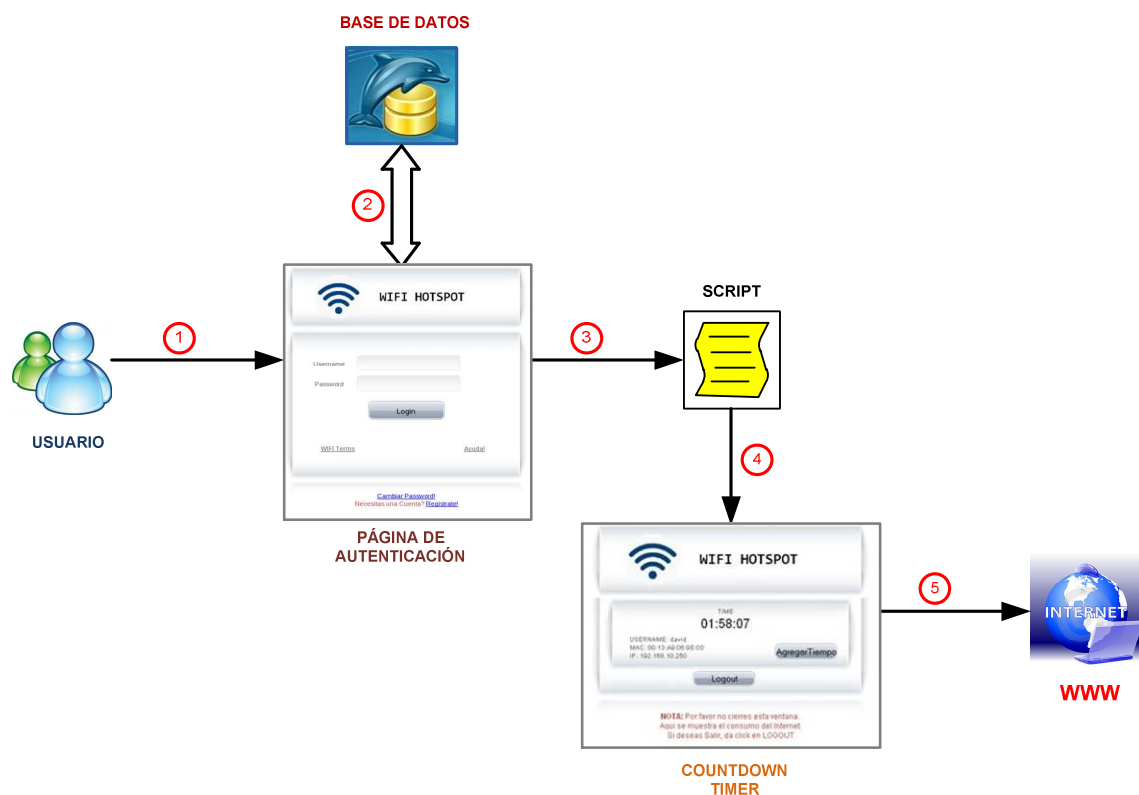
BASE DE DATOS

2

USUARIO

1

WIFI HOTSPOT

Username

Password

Login

WIFI Terms

Ayuda!

Cambiar Password!

Necesitas una Cuenta? Registrate!

PÁGINA DE AUTENTICACIÓN

3

SCRIPT

4

WIFI HOTSPOT

TIME

01:58:07

USERNAME: david

MAC: 00:13:A9:06:9E:00

IP: 192.168.10.250

AgregarTiempo

Logout

NOTA: Por favor no cierres esta ventana.
Aqui se muestra el consumo del Internet.
Si deseas Salir, da click en LOGOUT

COUNTDOWN TIMER

5

INTERNET

WWW